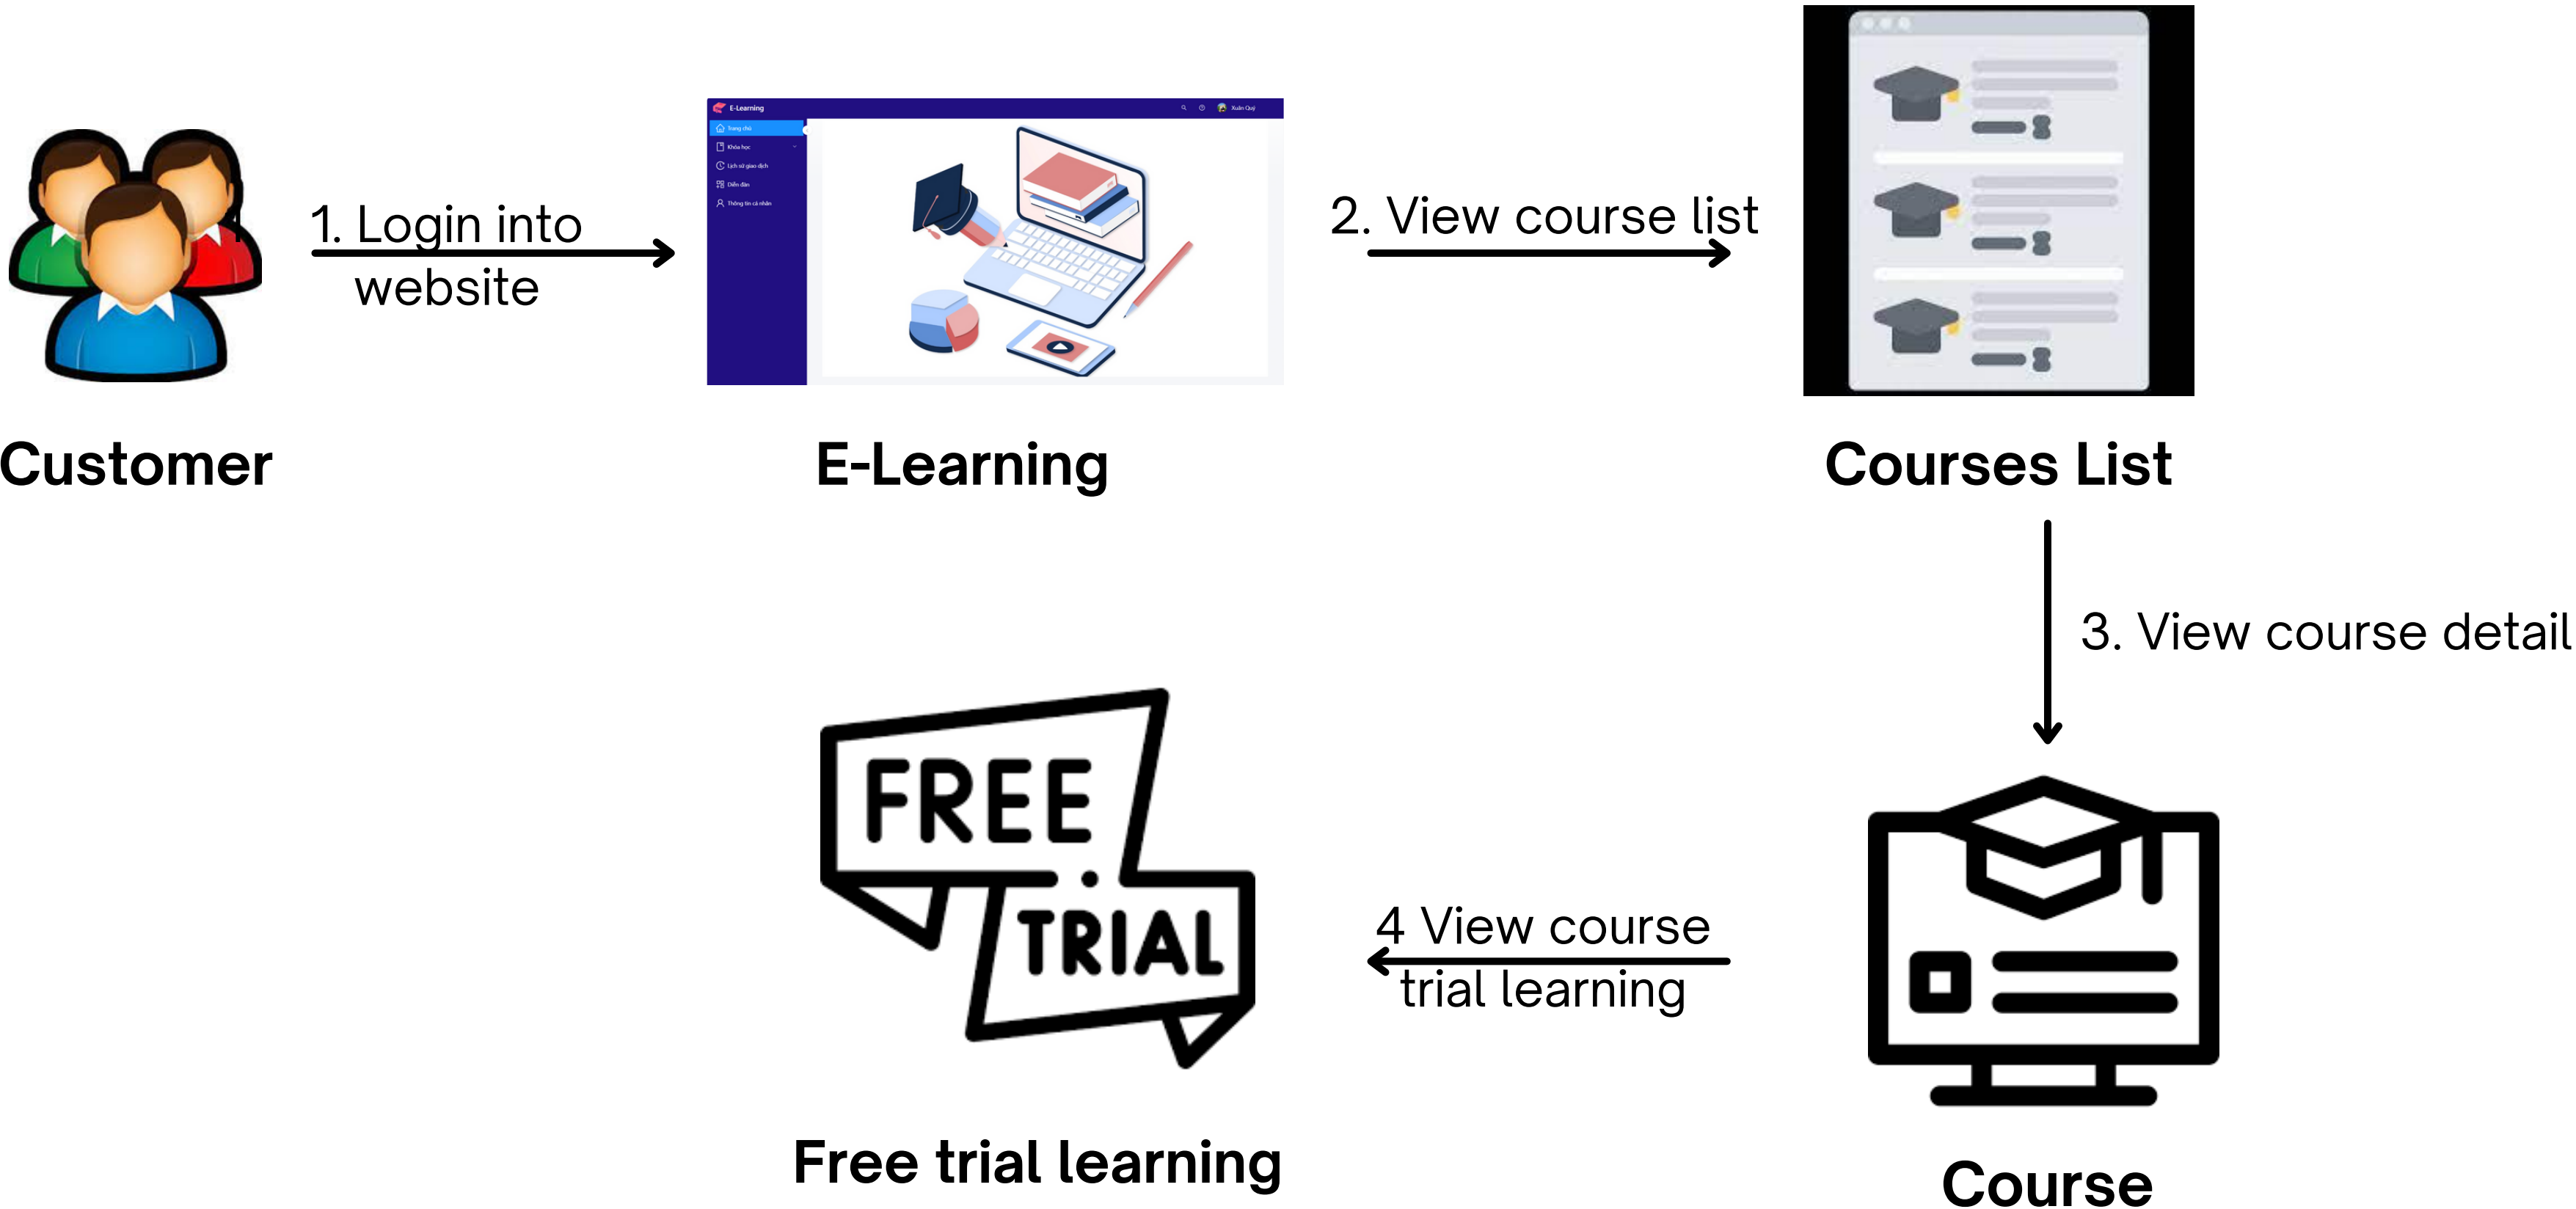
1. Login into website

E-Learning

Trang chủ

Khóa học

Lịch sử giao dịch

Diễn đàn

Thông tin cá nhân

Xuân Quý

2. View course list

Customer

E-Learning

Courses List

3. View course detail

FREE TRIAL

4 View course trial learning

Free trial learning

Course